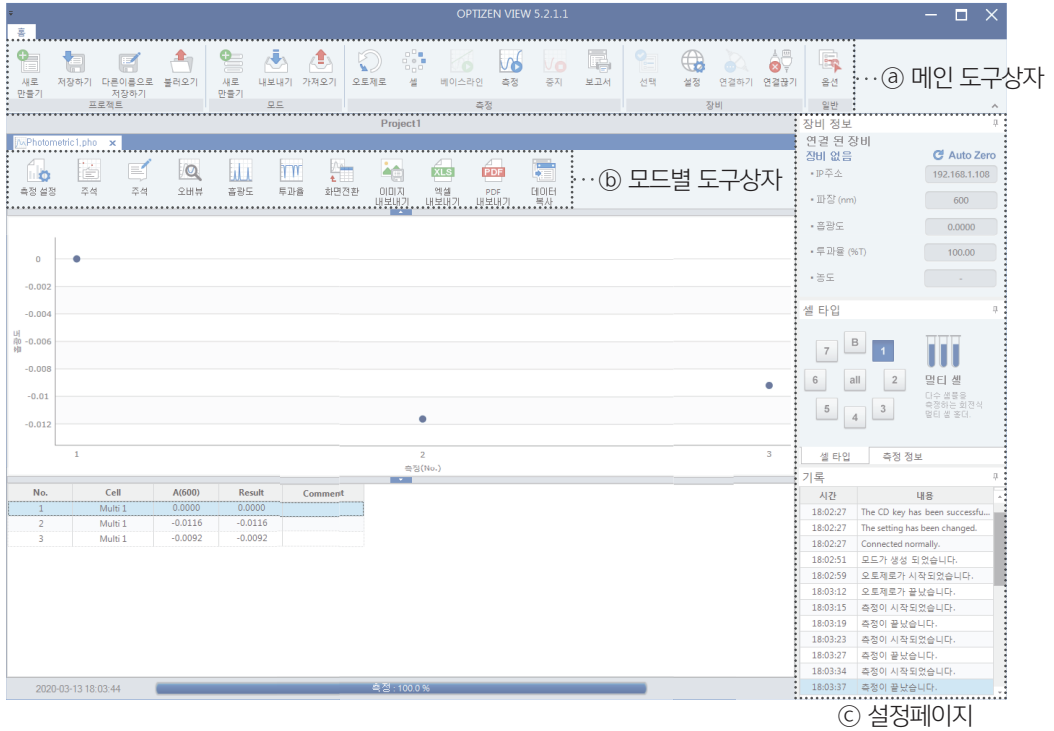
OPTIZEN VIEW 5.2.1.1

홈

새로 만들기 저장하기 다른이름으로 저장하기 불러오기
프로젝트
새로 만들기 내보내기 가져오기
모드
오토제로 셀 베이스라인 측정 중지 보고서
측정
선택 설정 연결하기 연결끊기
장비
옵션
일반

ⓐ 메인 도구상자

Project1

Photometric1.pho

측정 설정 주석 주석 오버뷰 흡광도 투과율 화면전환 이미지 내보내기 엑셀 내보내기 PDF 내보내기 데이터 복사

ⓑ 모드별 도구상자

0
-0.002
-0.004
-0.006
-0.008
-0.01
-0.012

흡광도

1 2 3
측정(No.)

| No. | Cell | A(600) | Result | Comment |
|---|---|---|---|---|
| 1 | Multi 1 | 0.0000 | 0.0000 | |
| 2 | Multi 1 | -0.0116 | -0.0116 | |
| 3 | Multi 1 | -0.0092 | -0.0092 | |

2020-03-13 18:03:44
측정 : 100.0 %

장비 정보
연결 된 장비
장비 없음
Auto Zero
• IP주소 192.168.1.108
• 파장 (nm) 600
• 흡광도 0.0000
• 투과율 (%T) 100.00
• 농도 -

셀 타입
7 B 1
6 all 2
5 4 3
멀티 셀
다수 샘플을 측정하는 회전식 멀티 셀 홀더
셀 타입 측정 정보

기록
| 시간 | 내용 |
|---|---|
| 18:02:27 | The CD key has been successfu... |
| 18:02:27 | The setting has been changed. |
| 18:02:27 | Connected normally. |
| 18:02:51 | 모드가 생성 되었습니다. |
| 18:02:59 | 오토제로가 시작되었습니다. |
| 18:03:12 | 오토제로가 끝났습니다. |
| 18:03:15 | 측정이 시작되었습니다. |
| 18:03:19 | 측정이 끝났습니다. |
| 18:03:23 | 측정이 시작되었습니다. |
| 18:03:27 | 측정이 끝났습니다. |
| 18:03:34 | 측정이 시작되었습니다. |
| 18:03:37 | 측정이 끝났습니다. |

ⓒ 설정페이지